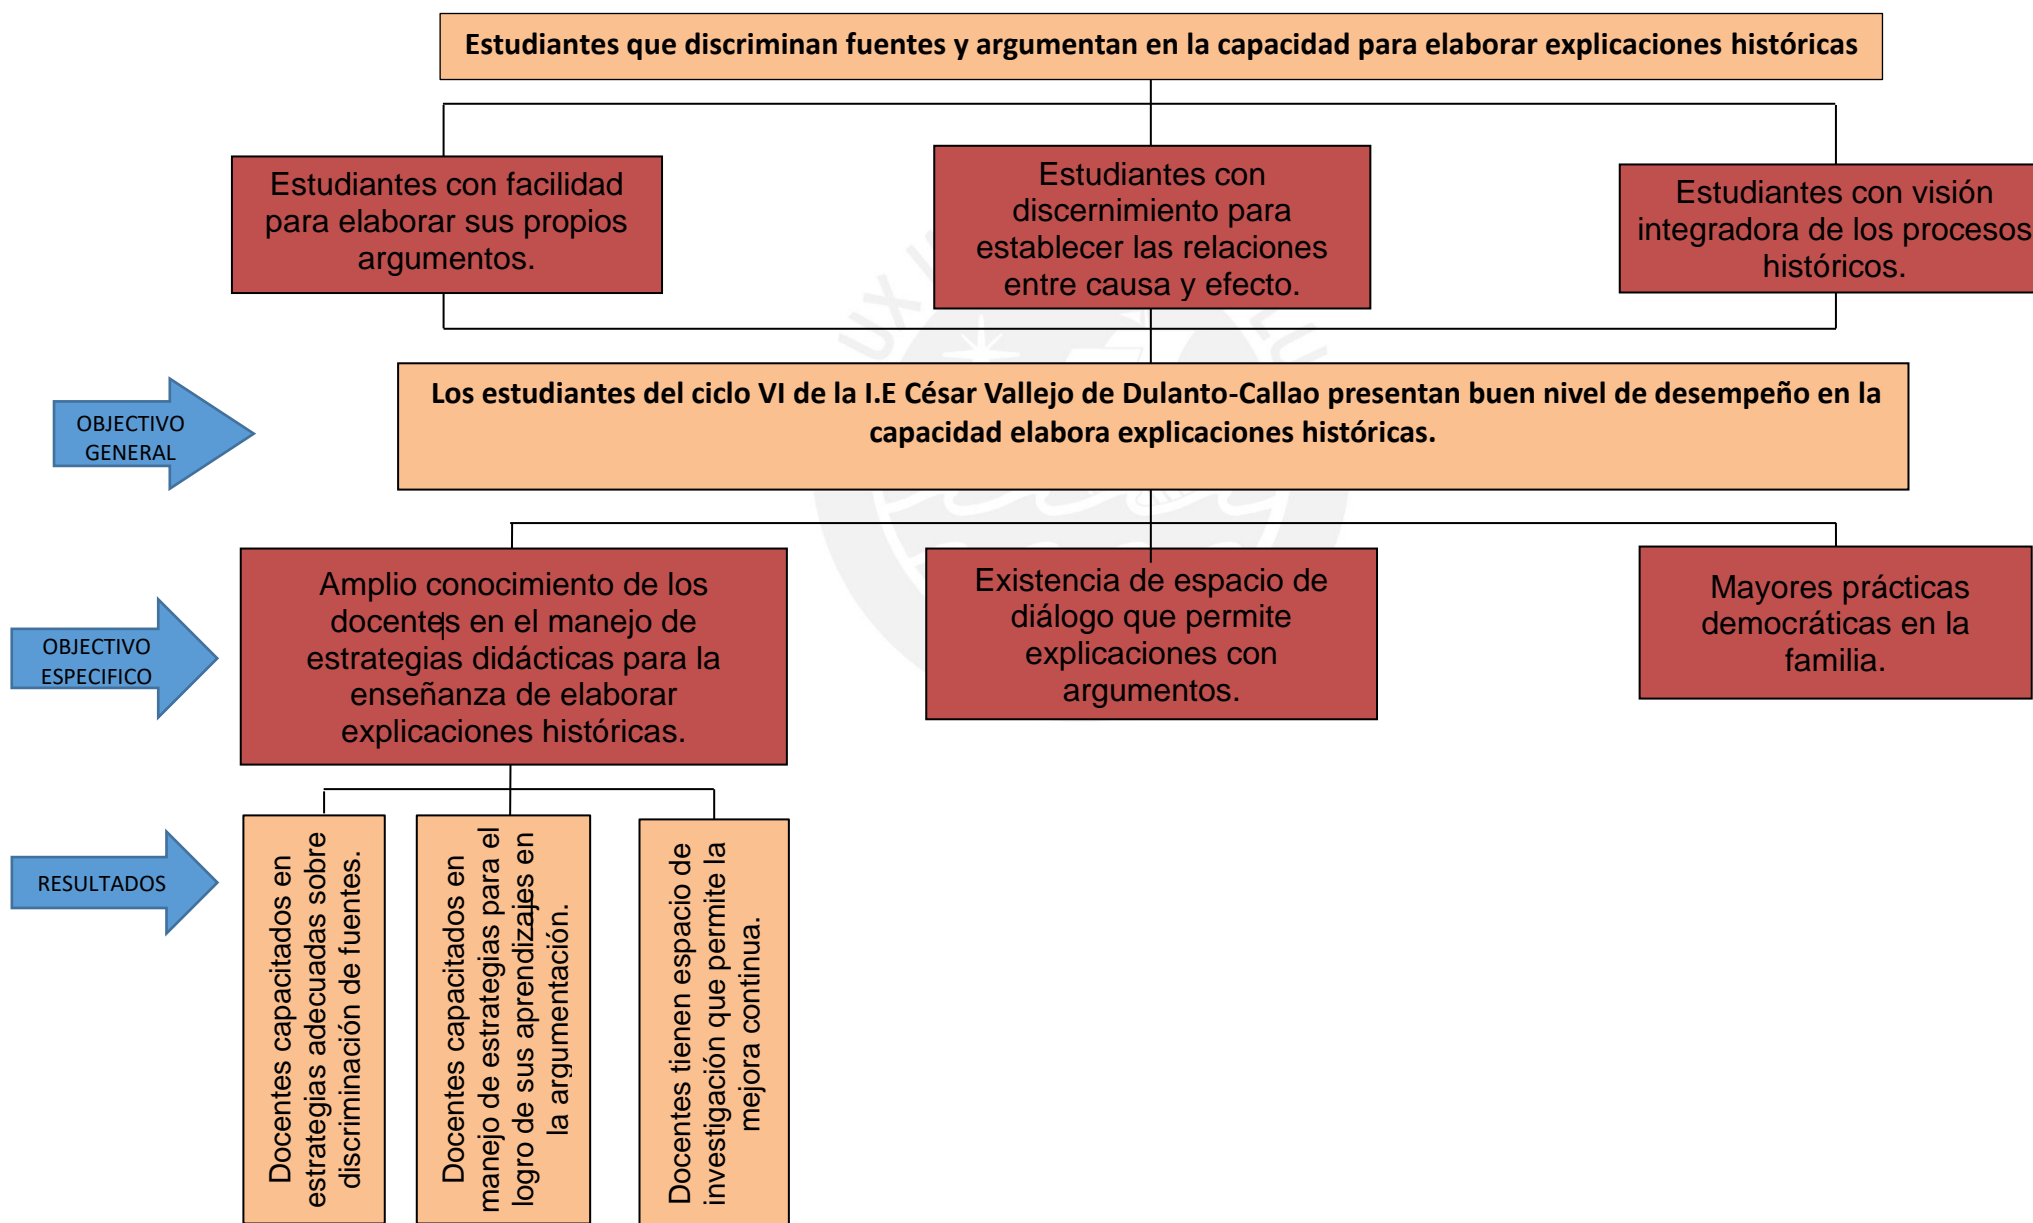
Estudiantes que discriminan fuentes y argumentan en la capacidad para elaborar explicaciones históricas

Estudiantes con facilidad para elaborar sus propios argumentos.

Estudiantes con discernimiento para establecer las relaciones entre causa y efecto.

Estudiantes con visión integradora de los procesos históricos.

OBJECTIVO GENERAL

Los estudiantes del ciclo VI de la I.E César Vallejo de Dulanto-Callao presentan buen nivel de desempeño en la capacidad elabora explicaciones históricas.

OBJECTIVO ESPECIFICO

Amplio conocimiento de los docentes en el manejo de estrategias didácticas para la enseñanza de elaborar explicaciones históricas.

Existencia de espacio de diálogo que permite explicaciones con argumentos.

Mayores prácticas democráticas en la familia.

RESULTADOS

Docentes capacitados en estrategias adecuadas sobre discriminación de fuentes.

Docentes capacitados en manejo de estrategias para el logro de sus aprendizajes en la argumentación.

Docentes tienen espacio de investigación que permite la mejora continua.